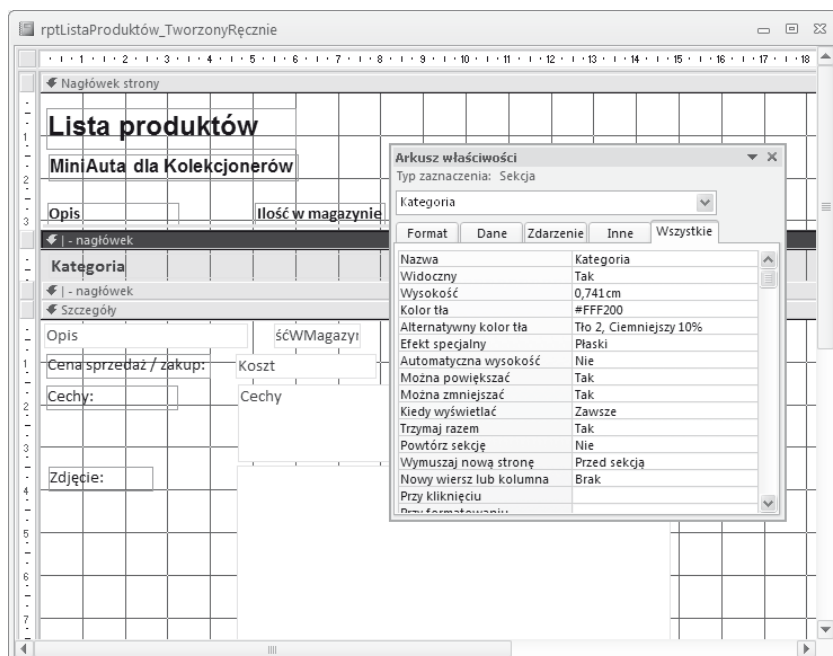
rptListaProduktów_TworzonyRęcznie

· 1 · 2 · 3 · 4 · 5 · 6 · 7 · 8 · 9 · 10 · 11 · 12 · 13 · 14 · 15 · 16 · 17 · 18

Nagłówek strony

Lista produktów

MiniAuta dla Kolekcjonerów

Opis

Ilość w magazynie

| - nagłówek

Kategoria

| - nagłówek

Szczegóły

Opis

ścWMagazy

Cena sprzedaż / zakup:

Koszt

Cechy:

Cechy

Zdjęcie:

Arkusz właściwości

Typ zaznaczenia: Sekcja

Kategoria

Format | Dane | Zdarzenie | Inne | Wszystkie

| | |
|---|---|
| Nazwa | Kategoria |
| Widoczny | Tak |
| Wysokość | 0,741cm |
| Kolor tła | #FFF200 |
| Alternatywny kolor tła | Tło 2, Ciemniejszy 10% |
| Efekt specjalny | Płaski |
| Automatyczna wysokość | Nie |
| Można powiększać | Tak |
| Można zmniejszać | Tak |
| Kiedy wyświetlać | Zawsze |
| Trzymaj razem | Tak |
| Powtórz sekcję | Nie |
| Wymuszaj nową stronę | Przed sekcją |
| Nowy wiersz lub kolumna | Brak |
| Przy kliknięciu | |
| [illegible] | |